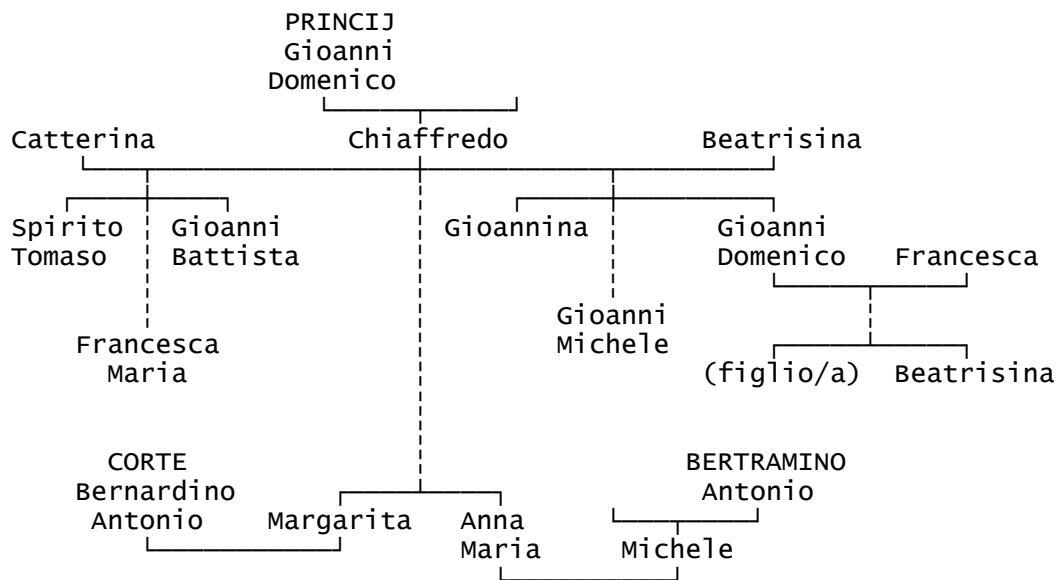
PRINCIJ
Gioanni
Domenico

Catterina

Chiaffredo

Beatrisina

Spirito
Tomaso

Gioanni
Battista

Gioannina

Gioanni
Domenico

Francesca

Gioanni
Michele

Francesca
Maria

(figlio/a)

Beatrisina

CORTE
Bernardino
Antonio

BERTRAMINO
Antonio

Margarita

Anna
Maria

Michele